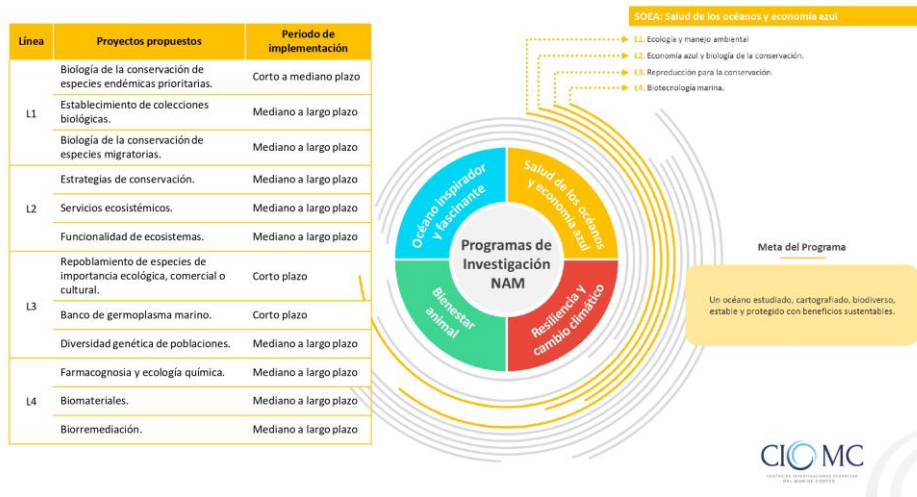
| Línea | Proyectos propuestos | Periodo de implementación |
|---|---|---|
| L1 | Biología de la conservación de especies endémicas prioritarias. | Corto a mediano plazo |
| | Establecimiento de colecciones biológicas. | Mediano a largo plazo |
| | Biología de la conservación de especies migratorias. | Mediano a largo plazo |
| L2 | Estrategias de conservación. | Mediano a largo plazo |
| | Servicios ecosistémicos. | Mediano a largo plazo |
| | Funcionalidad de ecosistemas. | Mediano a largo plazo |
| L3 | Repoblamiento de especies de importancia ecológica, comercial o cultural. | Corto plazo |
| | Banco de germoplasma marino. | Corto plazo |
| | Diversidad genética de poblaciones. | Mediano a largo plazo |
| L4 | Farmacognosia y ecología química. | Mediano a largo plazo |
| | Biomateriales. | Mediano a largo plazo |
| | Biorremediación. | Mediano a largo plazo |

SOEA: Salud de los océanos y economía azul

L1. Ecología y manejo ambiental
L2. Economía azul y biología de la conservación.
L3. Reproducción para la conservación.
L4. Biotecnología marina.

Océano inspirador y fascinante
Salud de los océanos y economía azul
Programas de Investigación NAM
Bienestar animal
Resiliencia y cambio climático

Meta del Programa

Un océano estudiado, cartografiado, biodiverso, estable y protegido con beneficios sustentables.

CIOMC
CENTRO DE INVESTIGACIONES OCEÁNICAS DEL MAR DE CORTÉS